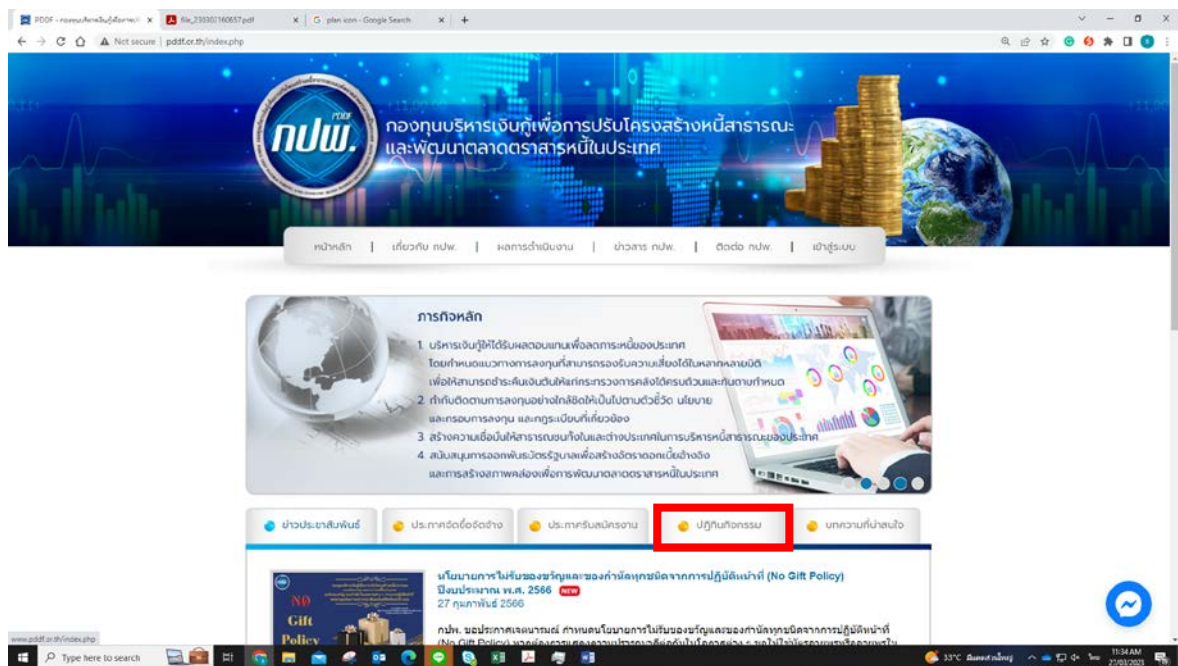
PDDF - กองทุนบริหารเงินกู้เพื่อการ... × file_230302160657.pdf × G plan icon - Google Search × +

Not secure | pddf.or.th/index.php

PDDF
กปพ.
กองทุนบริหารเงินกู้เพื่อการปรับโครงสร้างหนี้สาธารณะ
และพัฒนาตลาดตราสารหนี้ในประเทศ

หน้าหลัก | เกี่ยวกับ กปพ. | ผลการดำเนินงาน | ข่าวสาร กปพ. | ติดต่อ กปพ. | เข้าสู่ระบบ

ภารกิจหลัก
1. บริหารเงินกู้ให้ได้รับผลตอบแทนเพื่อลดภาระหนี้ของประเทศ โดยกำหนดแนวทางการลงทุนที่สามารถรองรับความเสี่ยงได้ในหลากหลายมิติ เพื่อให้สามารถชำระคืนเงินต้นให้แก่กระทรวงการคลังได้ครบถ้วนและทันตามกำหนด
2. กำกับติดตามการลงทุนอย่างใกล้ชิดให้เป็นไปตามตัวชี้วัด นโยบาย และกรอบการลงทุน และกฎระเบียบที่เกี่ยวข้อง
3. สร้างความเชื่อมั่นให้สาธารณชนทั้งในและต่างประเทศในการบริหารหนี้สาธารณะของประเทศ
4. สนับสนุนการออกพันธบัตรรัฐบาลเพื่อสร้างอัตราดอกเบี้ยอ้างอิง และการสร้างสภาพคล่องเพื่อการพัฒนาตลาดตราสารหนี้ในประเทศ

ข่าวประชาสัมพันธ์ | ประกาศจัดซื้อจัดจ้าง | ประกาศรับสมัครงาน | ปฏิทินกิจกรรม | บทความที่น่าสนใจ

นโยบายการไม่รับของขวัญและของกำนัลทุกชนิดจากการปฏิบัติหน้าที่ (No Gift Policy) ปีงบประมาณ พ.ศ. 2566 NEW
27 กุมภาพันธ์ 2566

NO Gift Policy

กปพ. ขอประกาศเจตนารมณ์ กำหนดนโยบายการไม่รับของขวัญและของกำนัลทุกชนิดจากการปฏิบัติหน้าที่ (No Gift Policy) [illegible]

www.pddf.or.th/index.php

Type here to search

33°C มีแดดส่วนใหญ่ 11:34 AM 27/03/2023